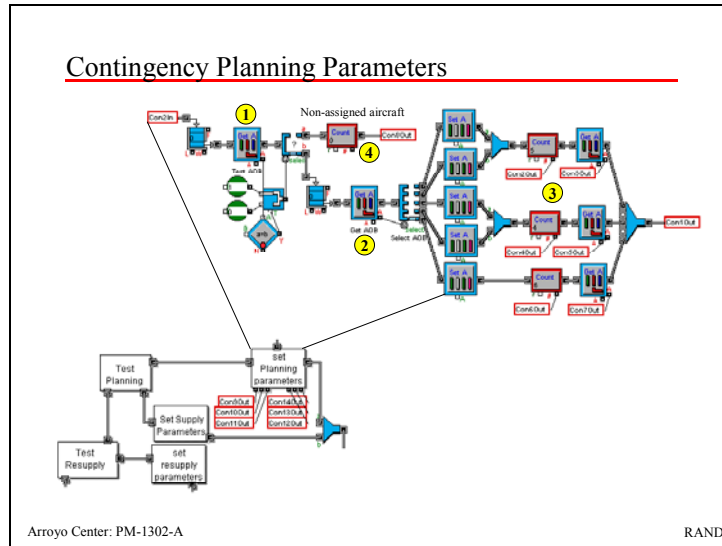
Contingency Planning Parameters

Non-assigned aircraft

1

2

3

4

Con2In

Get A

Count

Con6Out

Tent AOB

Get AOB

Select AOB

Set A

Con2Out

Con3Out

Con4Out

Con5Out

Con6Out

Con7Out

Con1Out

Test Planning

set Planning parameters

Set Supply Parameters

Test Resupply

set resupply parameters

Con9Out

Con10Out

Con11Out

Con14Out

Con13Out

Con12Out

Arroyo Center: PM-1302-A

RAND